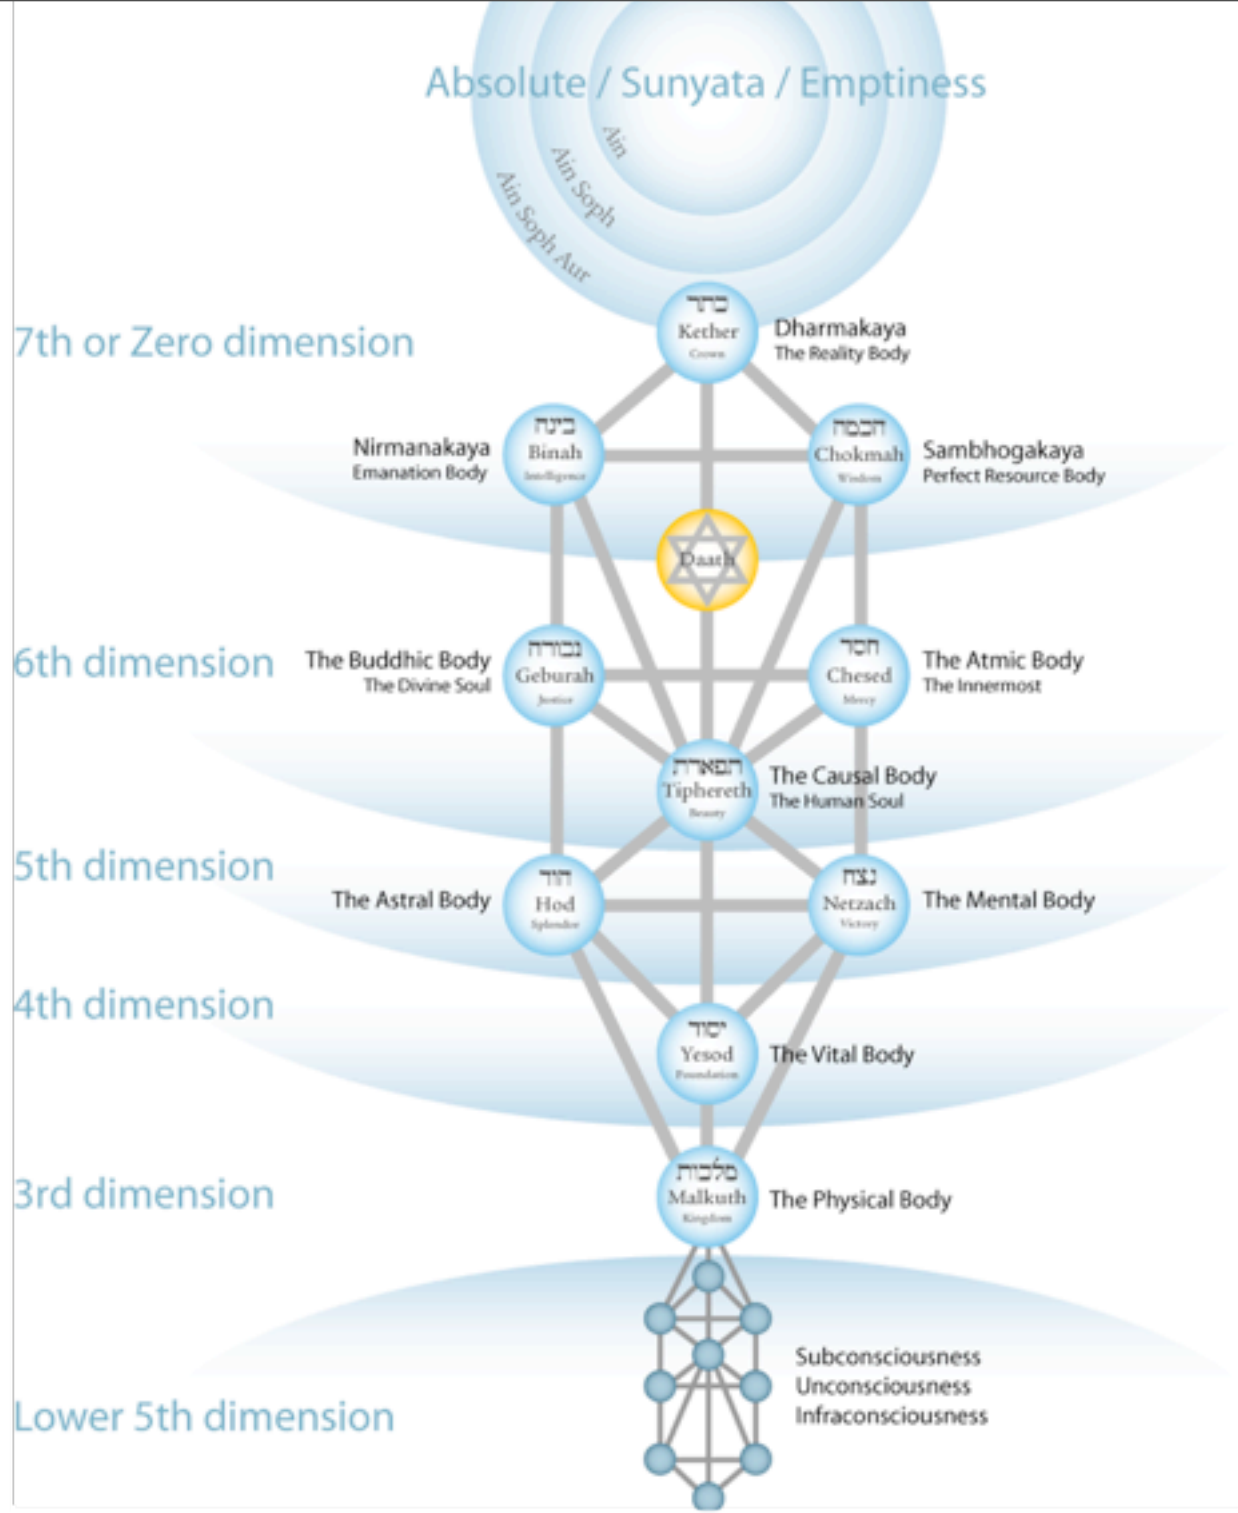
Absolute / Sunyata / Emptiness

Ain

Ain Soph

Ain Soph Aur

7th or Zero dimension

כתר
Kether
Crown

Dharmakaya
The Reality Body

Nirmanakaya
Emanation Body

בינה
Binah
Intelligence

חכמה
Chokmah
Wisdom

Sambhogakaya
Perfect Resource Body

Daath

6th dimension

The Buddhic Body
The Divine Soul

גבורה
Geburah
Justice

חסד
Chesed
Mercy

The Atmic Body
The Innermost

תפארת
Tiphereth
Beauty

The Causal Body
The Human Soul

5th dimension

The Astral Body

הוד
Hod
Splendor

נצח
Netzach
Victory

The Mental Body

4th dimension

יסוד
Yesod
Foundation

The Vital Body

3rd dimension

מלכות
Malkuth
Kingdom

The Physical Body

Subconsciousness
Unconsciousness
Infraconsciousness

Lower 5th dimension